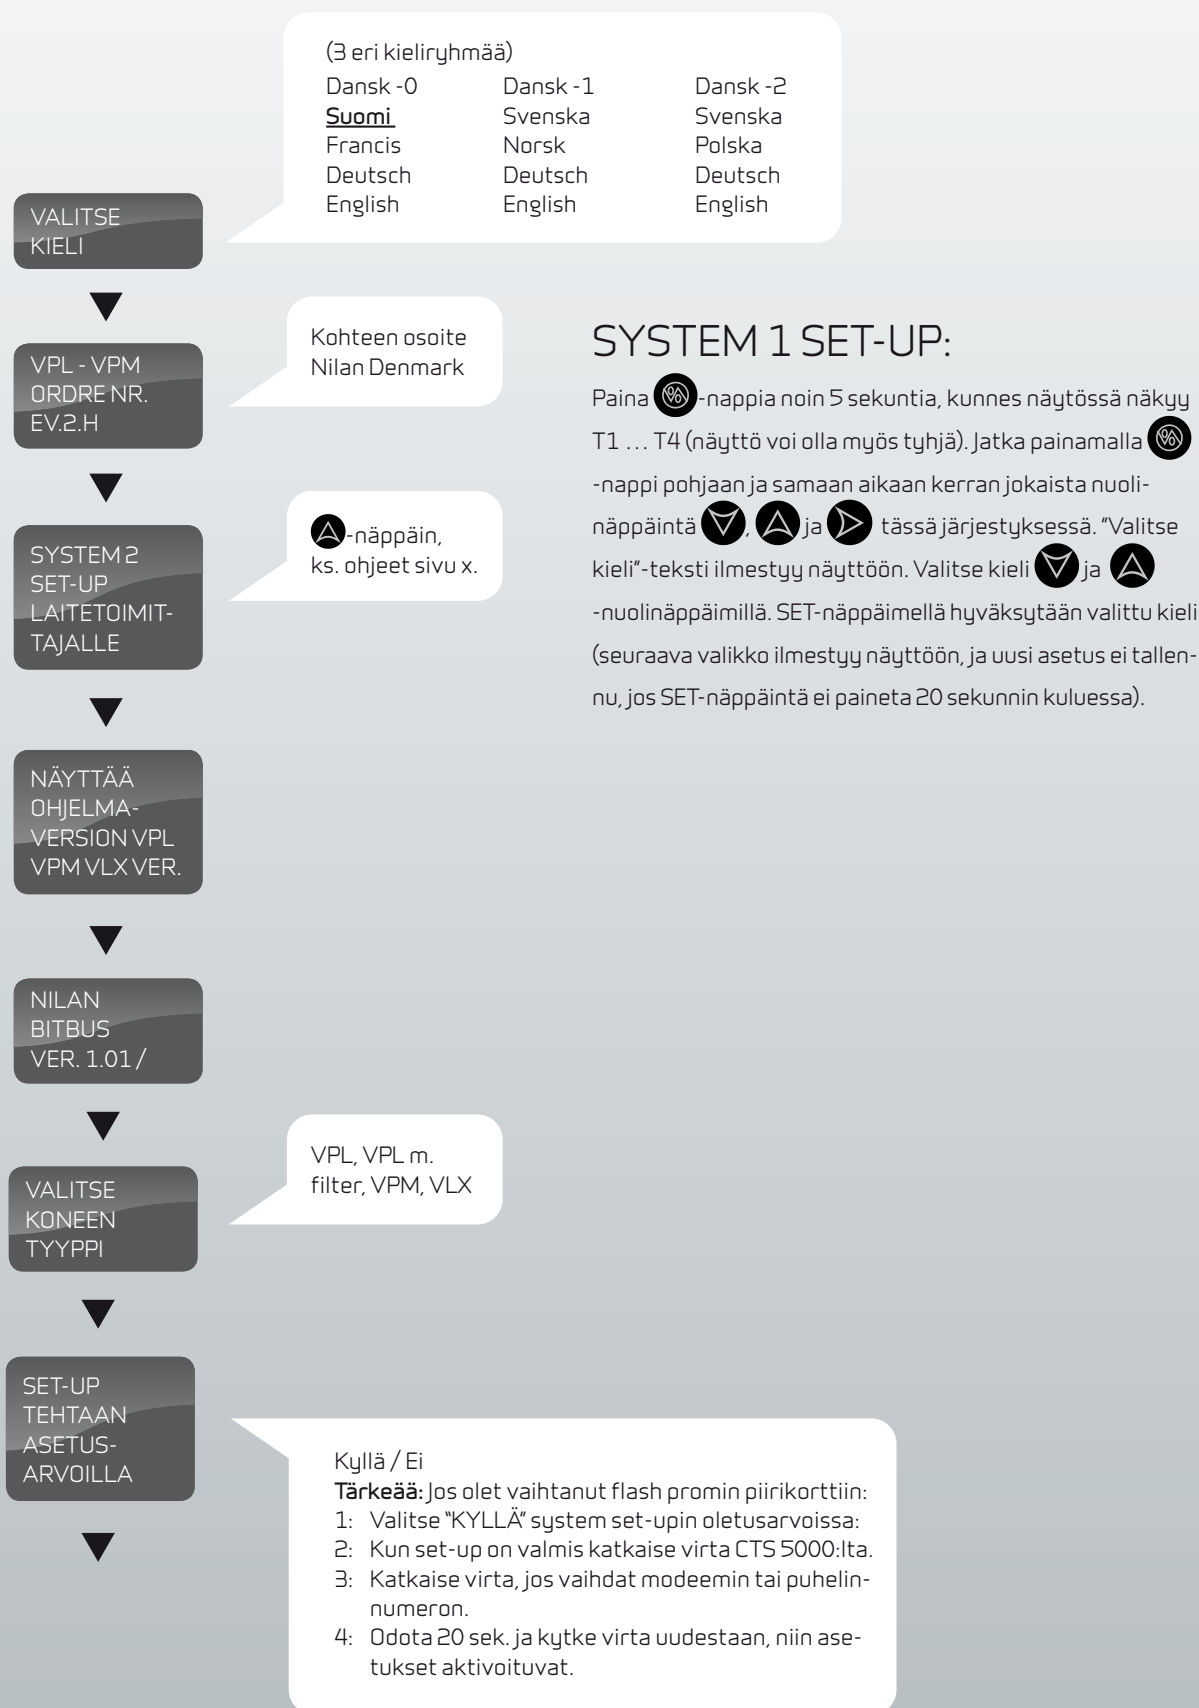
(3 eri kieliryhmää)

| Dansk -0 | Dansk -1 | Dansk -2 |
|---|---|---|
| Suomi | Svenska | Svenska |
| Francis | Norsk | Polska |
| Deutsch | Deutsch | Deutsch |
| English | English | English |

VALITSE KIELI

VPL - VPM ORDRE NR. EV.2.H

Kohteen osoite Nilan Denmark

SYSTEM 2 SET-UP LAITETOIMITTAJALLE

-näppäin, ks. ohjeet sivu x.

NÄYTTÄÄ OHJELMAVERSION VPL VPM VLX VER.

NILAN BITBUS VER. 1.01 /

VALITSE KONEEN TYYPPI

VPL, VPL m. filter, VPM, VLX

SET-UP TEHTAAN ASETUSARVOILLA

SYSTEM 1 SET-UP:

Paina -nappia noin 5 sekuntia, kunnes näytössä näkyy T1 … T4 (näyttö voi olla myös tyhjä). Jatka painamalla -nappi pohjaan ja samaan aikaan kerran jokaista nuolinäppäintä , ja tässä järjestyksessä. "Valitse kieli"-teksti ilmestyy näyttöön. Valitse kieli ja -nuolinäppäimillä. SET-näppäimellä hyväksytään valittu kieli (seuraava valikko ilmestyy näyttöön, ja uusi asetus ei tallennu, jos SET-näppäintä ei paineta 20 sekunnin kuluessa).

Kyllä / Ei
Tärkeää: Jos olet vaihtanut flash promin piirikorttiin:
1: Valitse "KYLLÄ" system set-upin oletusarvoissa:
2: Kun set-up on valmis katkaise virta CTS 5000:lta.
3: Katkaise virta, jos vaihdat modeemin tai puhelinnumeron.
4: Odota 20 sek. ja kytke virta uudestaan, niin asetukset aktivoituvat.